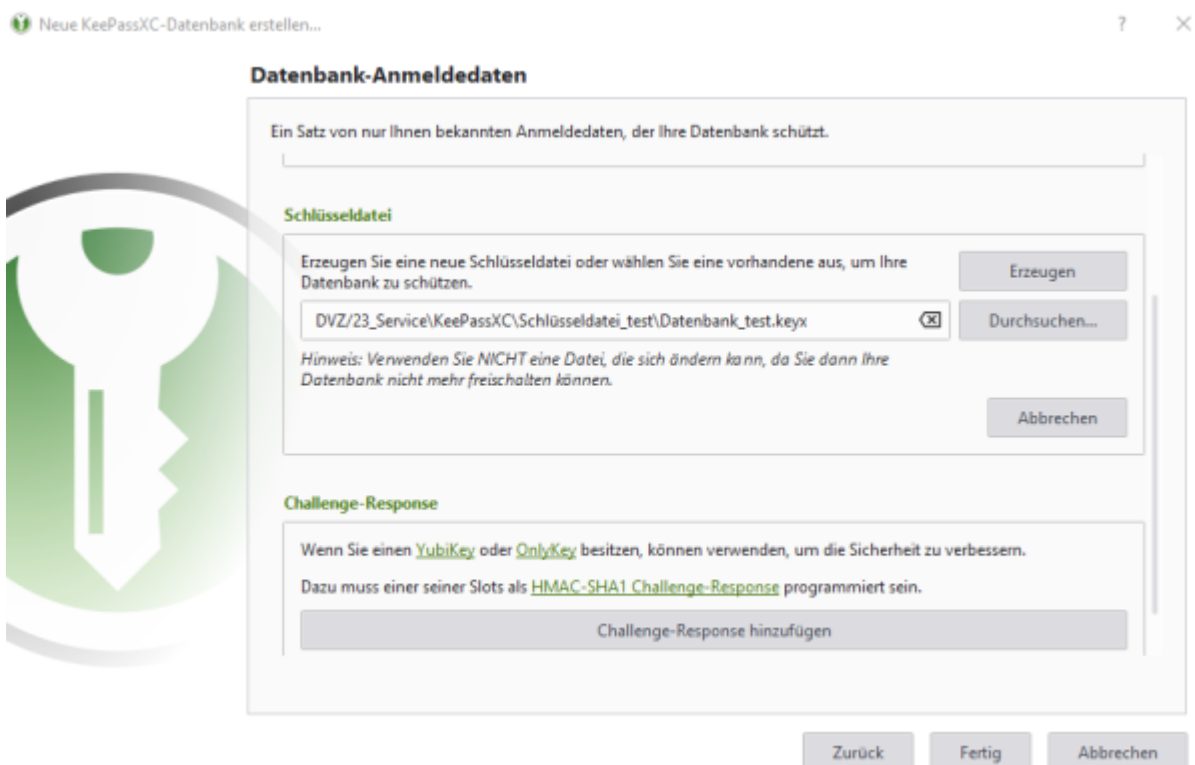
Neue KeePassXC-Datenbank erstellen...

?

×

Datenbank-Anmeldedaten

Ein Satz von nur Ihnen bekannten Anmeldedaten, der Ihre Datenbank schützt.

Schlüsseldatei

Erzeugen Sie eine neue Schlüsseldatei oder wählen Sie eine vorhandene aus, um Ihre Datenbank zu schützen.

Erzeugen

DVZ/23_Service\KeePassXC\Schlüsseldatei_test\Datenbank_test.keyx

Durchsuchen...

Hinweis: Verwenden Sie NICHT eine Datei, die sich ändern kann, da Sie dann Ihre Datenbank nicht mehr freischalten können.

Abbrechen

Challenge-Response

Wenn Sie einen YubiKey oder OnlyKey besitzen, können verwenden, um die Sicherheit zu verbessern.

Dazu muss einer seiner Slots als HMAC-SHA1 Challenge-Response programmiert sein.

Challenge-Response hinzufügen

Zurück

Fertig

Abbrechen